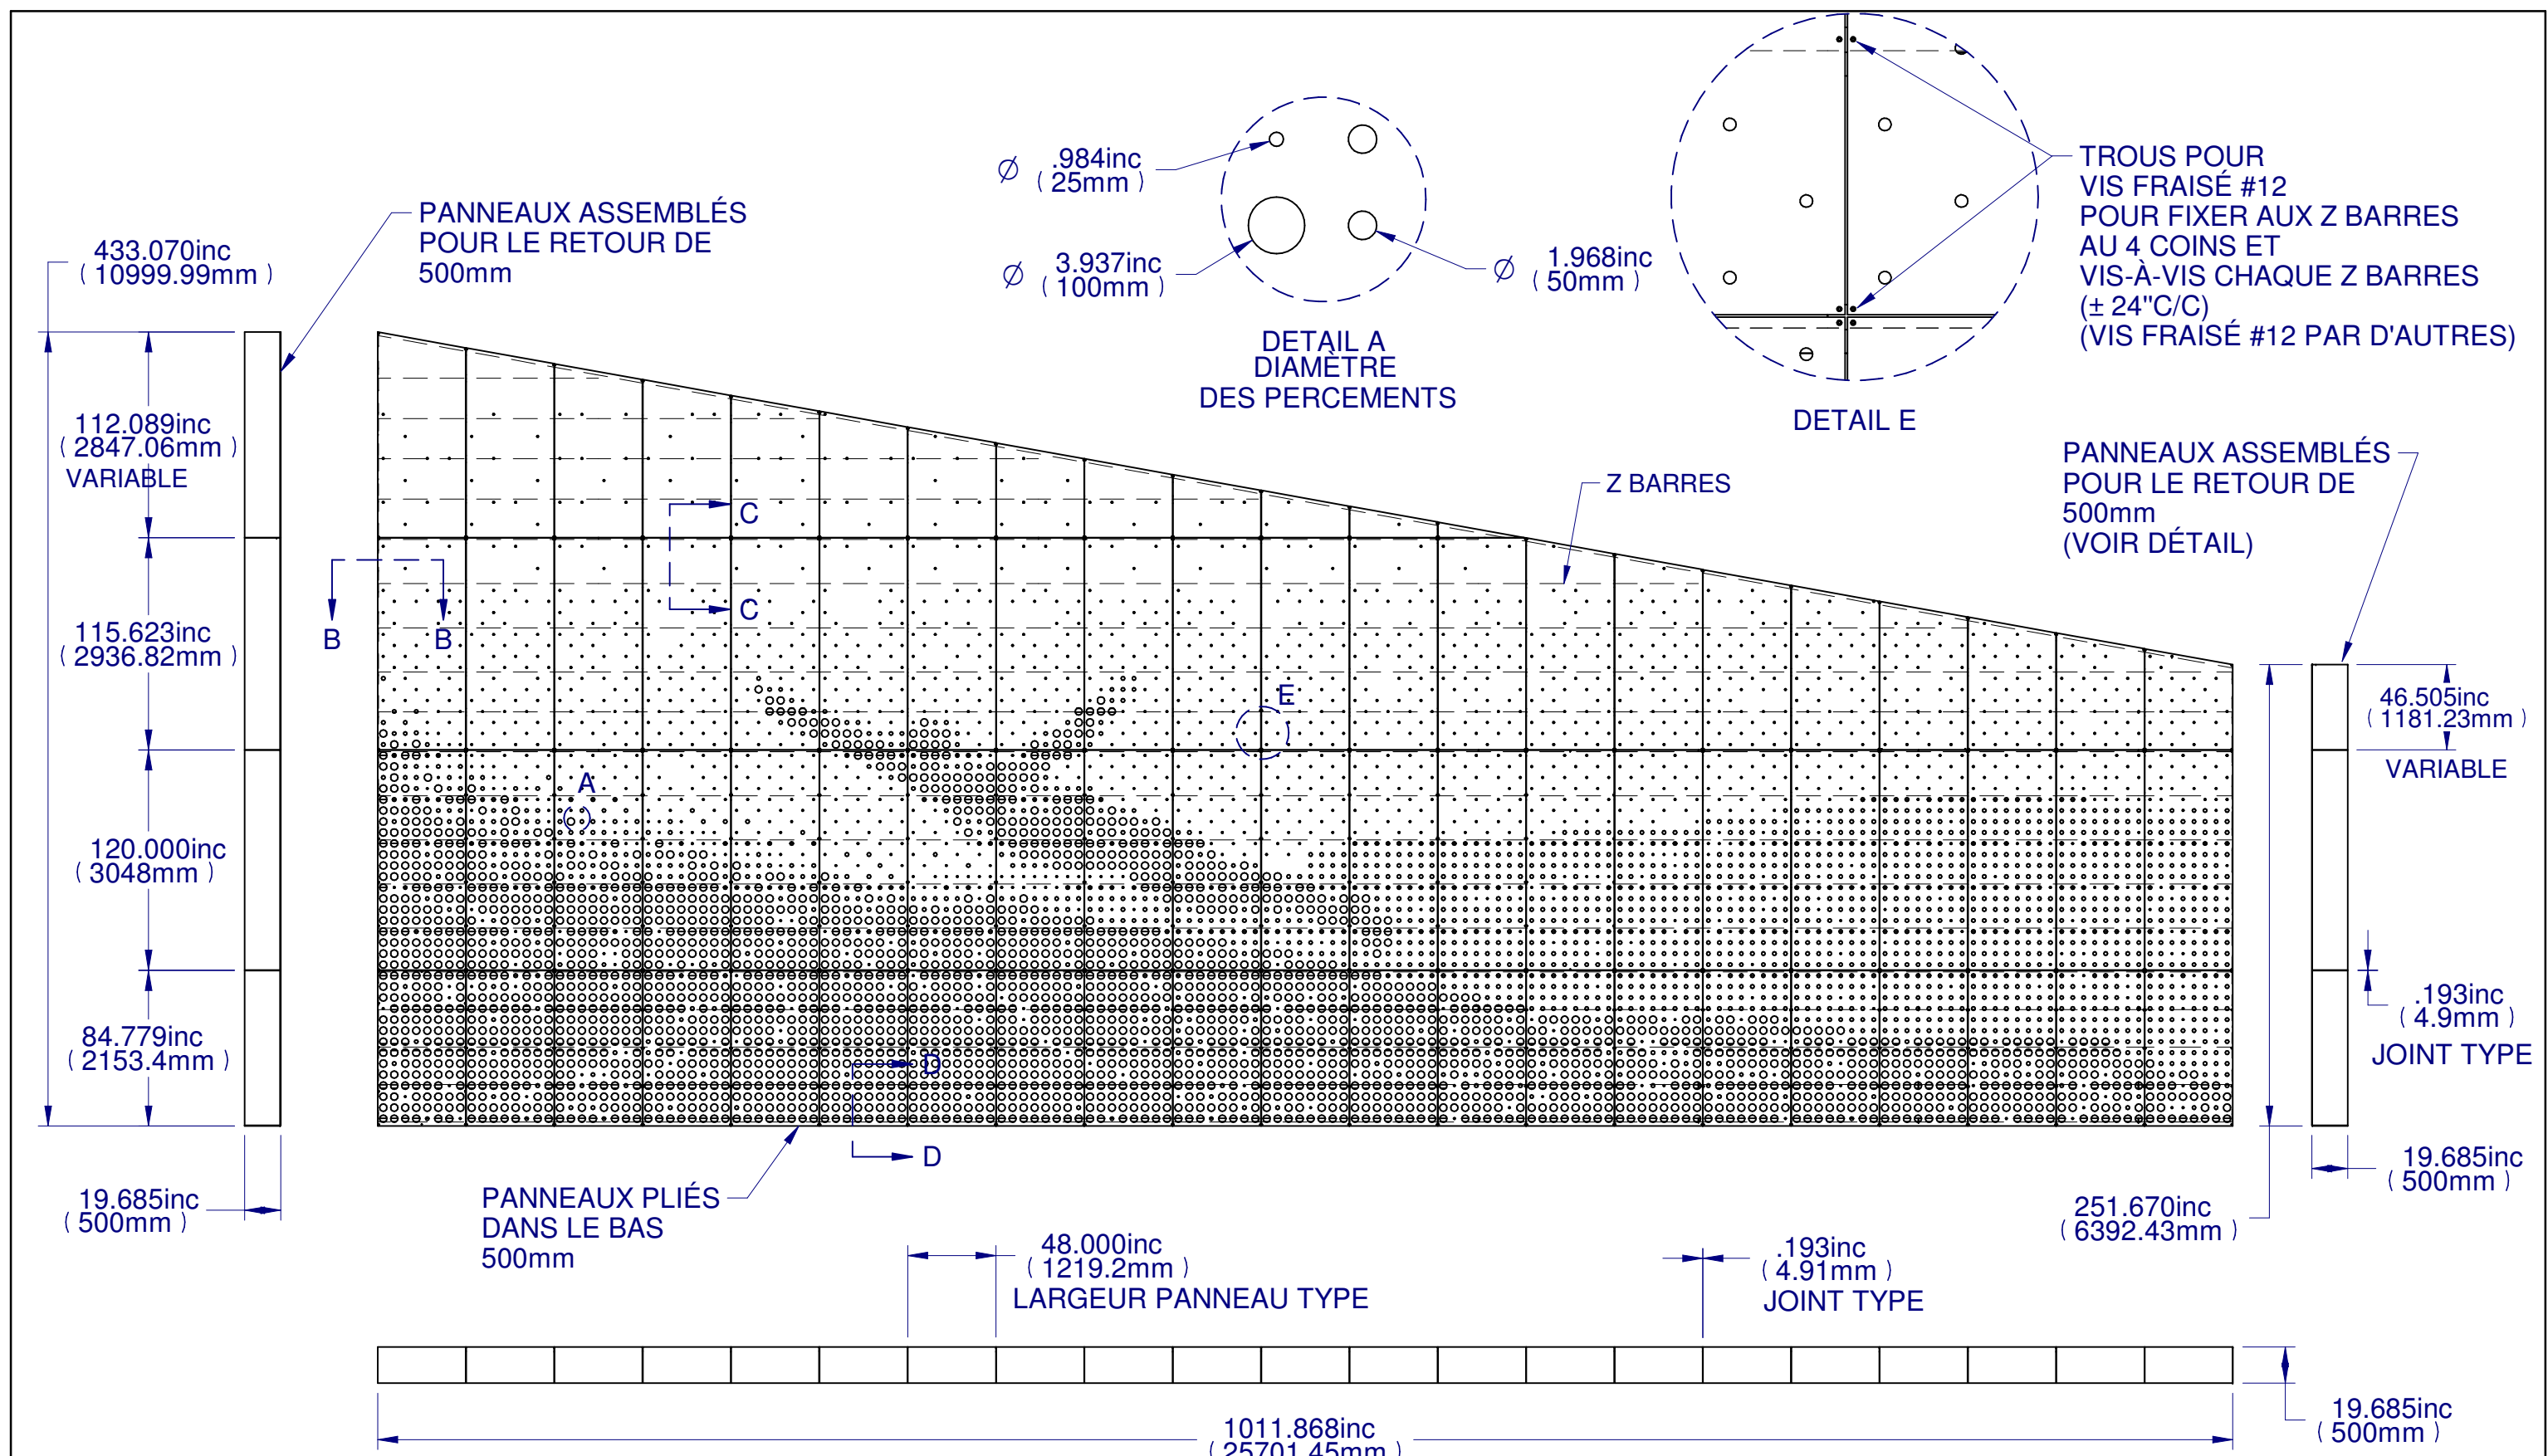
PANNEAUX ASSEMBLÉS POUR LE RETOUR DE 500mm

433.070inc
( 10999.99mm )

112.089inc
( 2847.06mm )
VARIABLE

115.623inc
( 2936.82mm )

120.000inc
( 3048mm )

84.779inc
( 2153.4mm )

19.685inc
( 500mm )

$\varnothing$ .984inc
( 25mm )

$\varnothing$ 3.937inc
( 100mm )

$\varnothing$ 1.968inc
( 50mm )

DETAIL A
DIAMÈTRE
DES PERCEMENTS

DETAIL E

TROUS POUR
VIS FRAISÉ #12
POUR FIXER AUX Z BARRES
AU 4 COINS ET
VIS-À-VIS CHAQUE Z BARRES
(± 24"C/C)
(VIS FRAISÉ #12 PAR D'AUTRES)

PANNEAUX ASSEMBLÉS
POUR LE RETOUR DE
500mm
(VOIR DÉTAIL)

Z BARRES

C
C
B
B
A
E
D
D

46.505inc
( 1181.23mm )
VARIABLE

.193inc
( 4.9mm )
JOINT TYPE

19.685inc
( 500mm )

251.670inc
( 6392.43mm )

PANNEAUX PLIÉS
DANS LE BAS
500mm

48.000inc
( 1219.2mm )
LARGEUR PANNEAU TYPE

.193inc
( 4.91mm )
JOINT TYPE

19.685inc
( 500mm )

1011.868inc
( 25701.45mm )